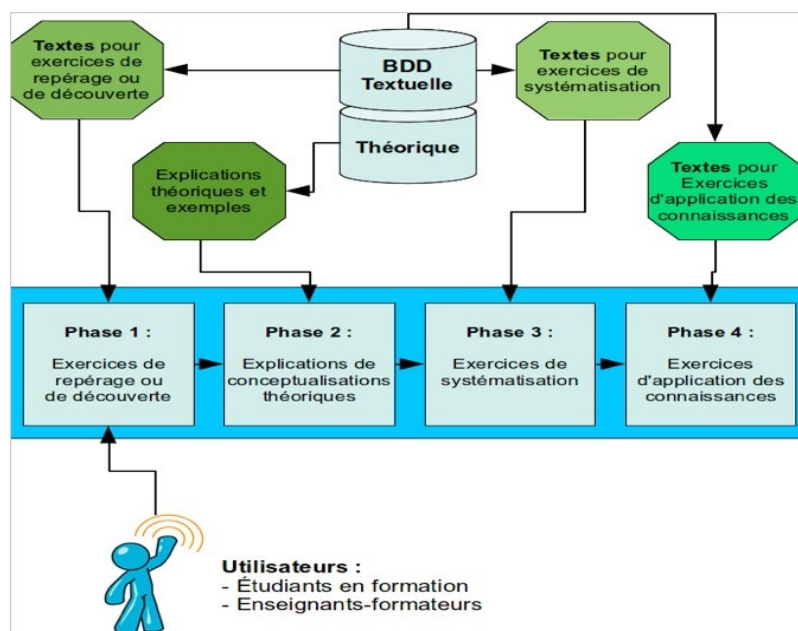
Textes pour exercices de repérage ou de découverte

BDD Textuelle

Théorique

Textes pour exercices de systématisation

Explications théoriques et exemples

Textes pour Exercices d'application des connaissances

Phase 1 :

Exercices de repérage ou de découverte

Phase 2 :

Explications de conceptualisations théoriques

Phase 3 :

Exercices de systématisation

Phase 4 :

Exercices d'application des connaissances

Utilisateurs :
- Étudiants en formation
- Enseignants-formateurs